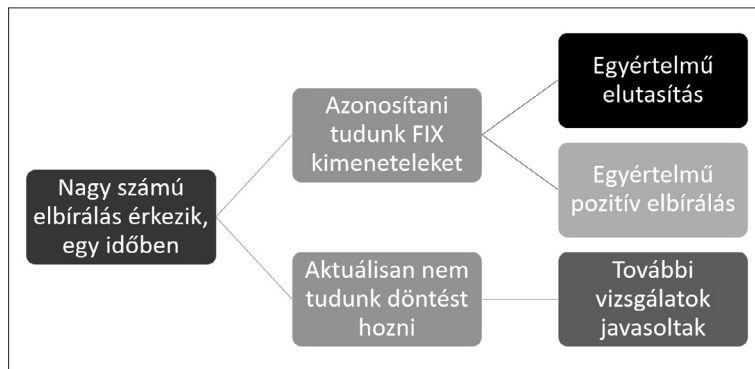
Nagy számú elbírálás érkezik, egy időben

Azonosítani tudunk FIX kimeneteleket

Egyértelmű elutasítás

Egyértelmű pozitív elbírálás

Aktuálisan nem tudunk döntést hozni

További vizsgálatok javasoltak